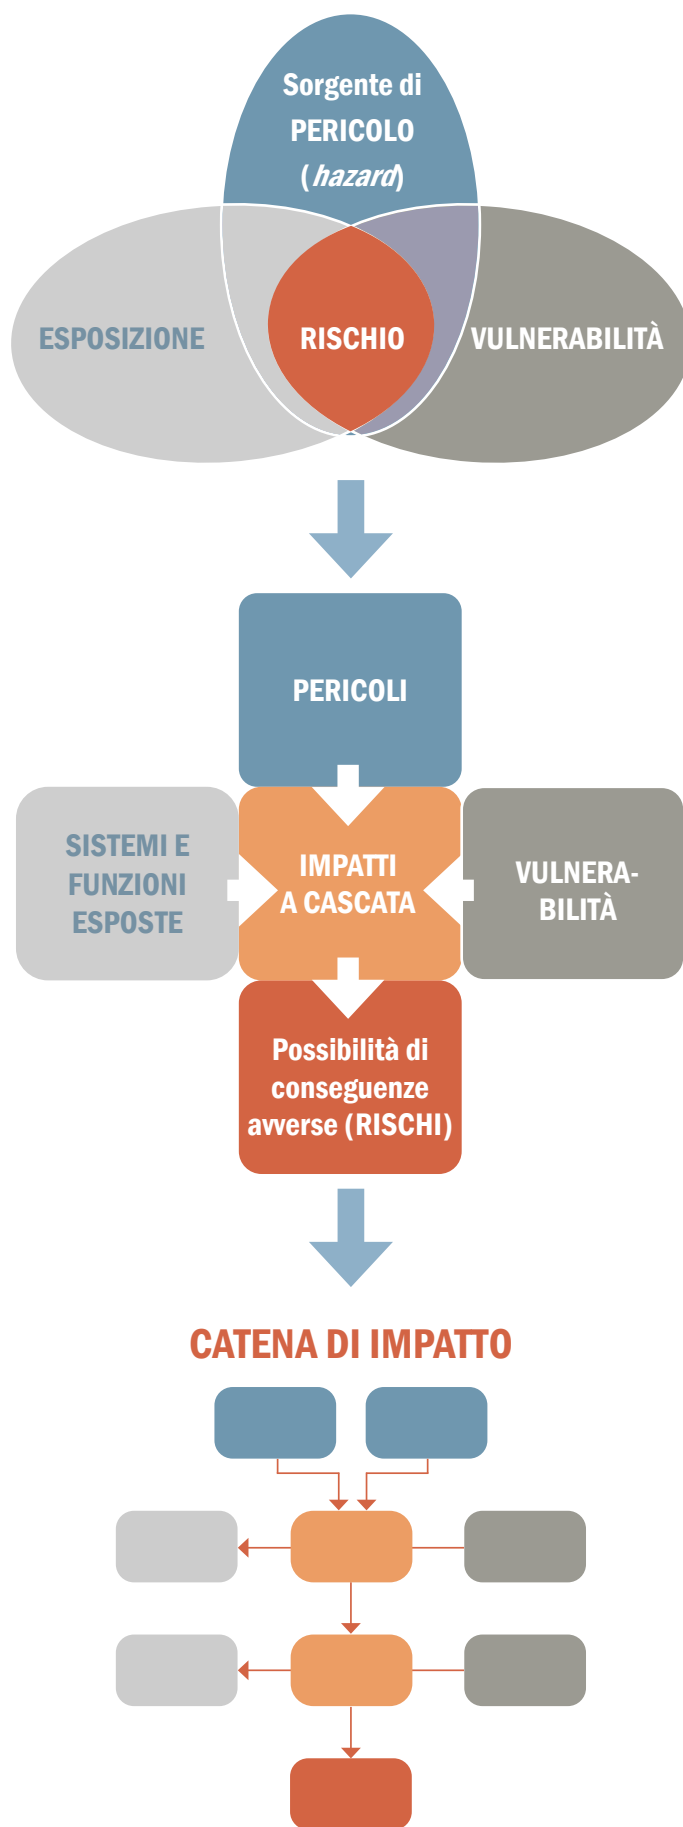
Sorgente di PERICOLO (*hazard*)

ESPOSIZIONE

RISCHIO

VULNERABILITÀ

PERICOLI

SISTEMI E FUNZIONI ESPOSTE

IMPATTI A CASCATA

VULNERABILITÀ

Possibilità di conseguenze avverse (RISCHI)

CATENA DI IMPATTO